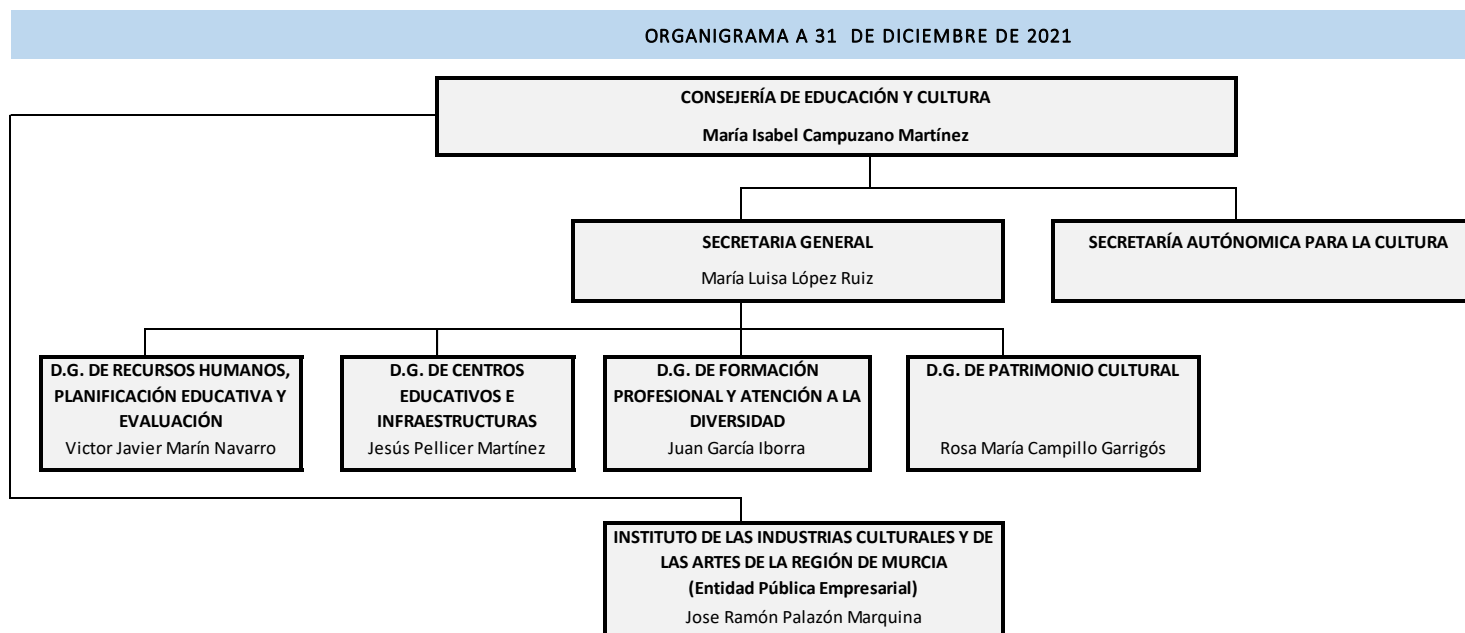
ORGANIGRAMA A 31 DE DICIEMBRE DE 2021

CONSEJERÍA DE EDUCACIÓN Y CULTURA

María Isabel Campuzano Martínez

SECRETARIA GENERAL

María Luisa López Ruiz

SECRETARÍA AUTÓNOMICA PARA LA CULTURA

D.G. DE RECURSOS HUMANOS, PLANIFICACIÓN EDUCATIVA Y EVALUACIÓN
Victor Javier Marín Navarro

D.G. DE CENTROS EDUCATIVOS E INFRAESTRUCTURAS
Jesús Pellicer Martínez

D.G. DE FORMACIÓN PROFESIONAL Y ATENCIÓN A LA DIVERSIDAD
Juan García Iborra

D.G. DE PATRIMONIO CULTURAL

Rosa María Campillo Garrigós

INSTITUTO DE LAS INDUSTRIAS CULTURALES Y DE LAS ARTES DE LA REGIÓN DE MURCIA
(Entidad Pública Empresarial)
Jose Ramón Palazón Marquina